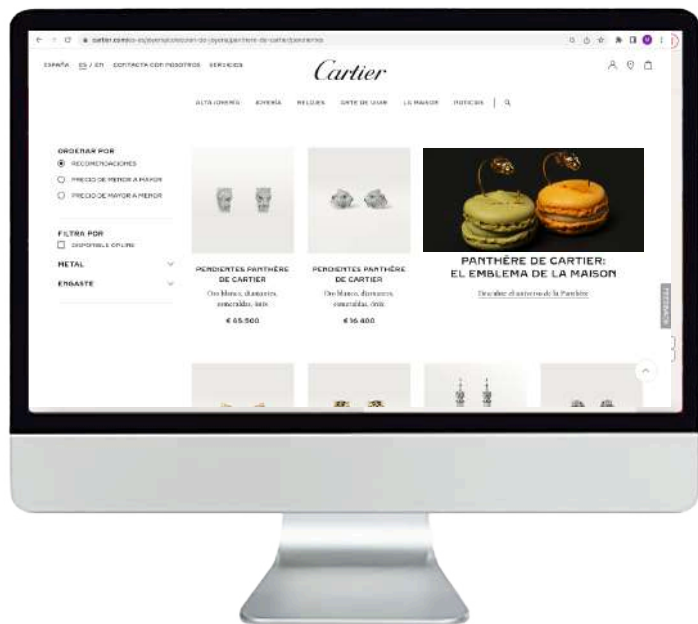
cartier.com/es-es/joyeria/coleccion-de-joyeria/panthere-de-cartier/pendientes

ESPAÑA ES / EN CONTACTA CON NOSOTROS SERVICIOS

Cartier

ALTA JOYERÍA JOYERÍA RELOJES ARTE DE VIVIR LA MAISON NOTICIAS

ORDENAR POR
RECOMENDACIONES
PRECIO DE MENOR A MAYOR
PRECIO DE MAYOR A MENOR

FILTRA POR
DISPONIBLE ONLINE

METAL

ENGASTE

PENDIENTES PANTHÈRE DE CARTIER
Oro blanco, diamantes, esmeraldas, ónix
€ 65.500

PENDIENTES PANTHÈRE DE CARTIER
Oro blanco, diamantes, esmeraldas, ónix
€ 16.400

PANTHÈRE DE CARTIER: EL EMBLEMA DE LA MAISON
Descubre el universo de la Panthère

FEEDBACK